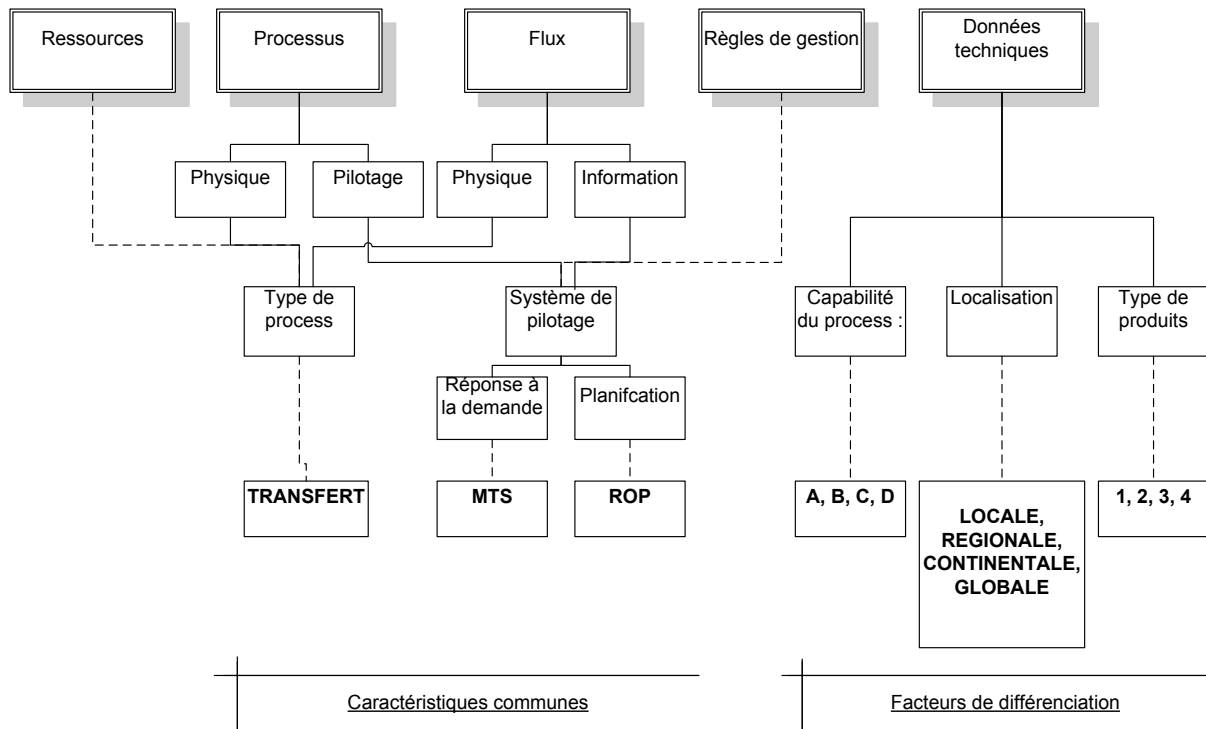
Ressources

Processus

Flux

Règles de gestion

Données techniques

Physique

Pilotage

Physique

Information

Type de process

Système de pilotage

Réponse à la demande

Planifcation

TRANSFERT

MTS

ROP

Capabilité du process :

Localisation

Type de produits

A, B, C, D

LOCALE, REGIONALE, CONTINENTALE, GLOBALE

1, 2, 3, 4

Caractéristiques communes

Facteurs de différenciation